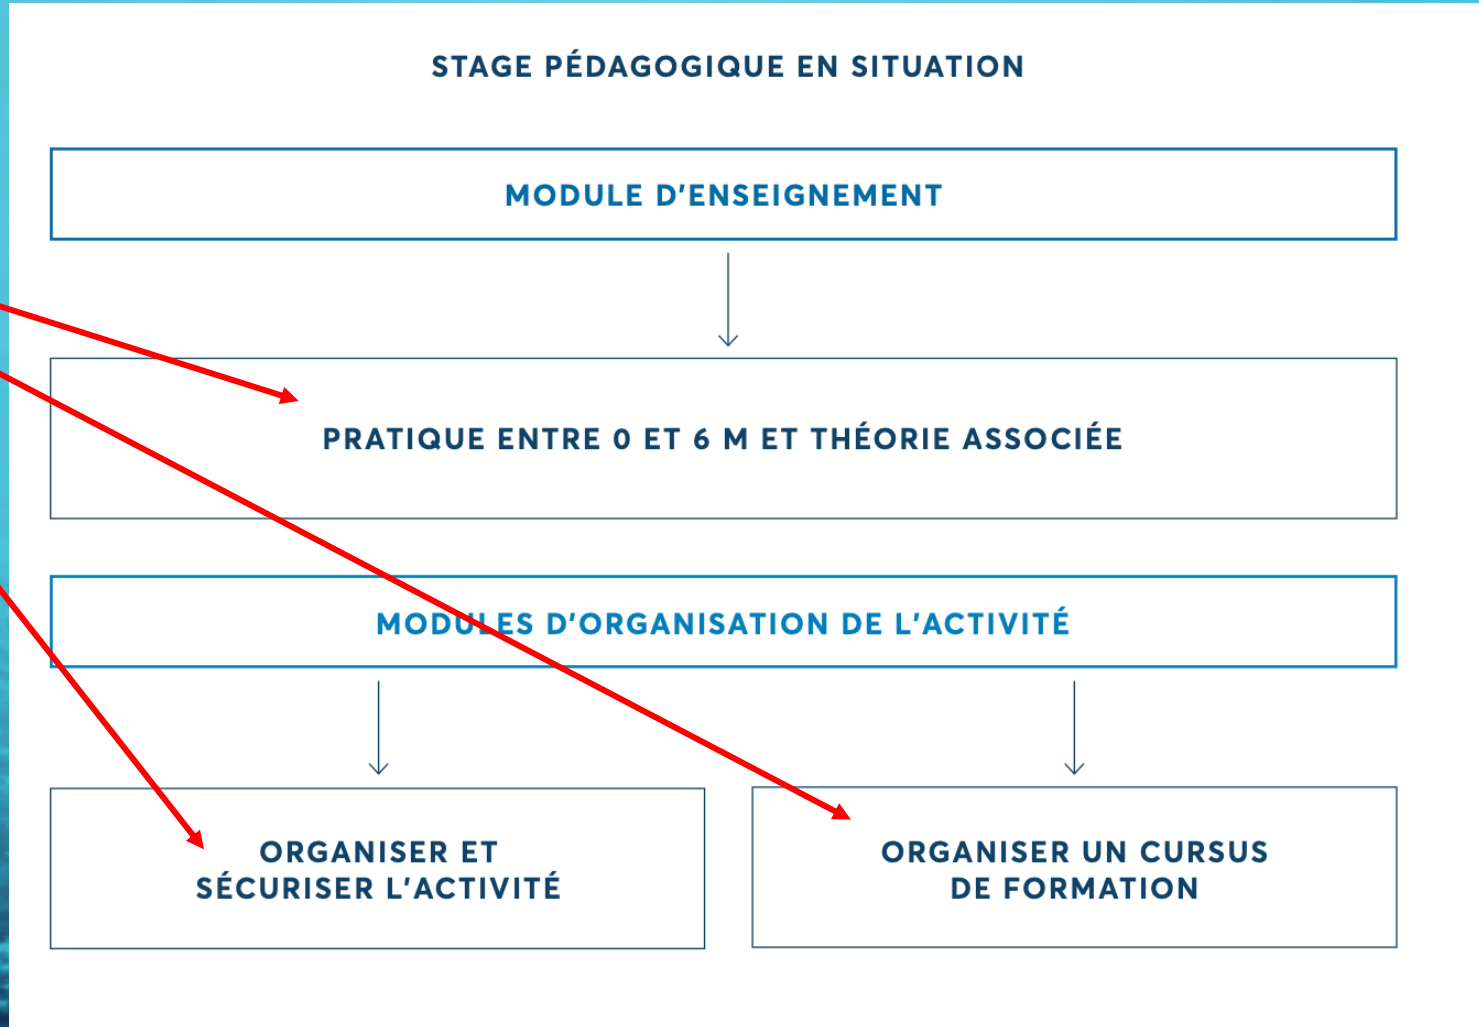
STAGE PÉDAGOGIQUE EN SITUATION

MODULE D'ENSEIGNEMENT

PRATIQUE ENTRE 0 ET 6 M ET THÉORIE ASSOCIÉE

MODULES D'ORGANISATION DE L'ACTIVITÉ

ORGANISER ET SÉCURISER L'ACTIVITÉ

ORGANISER UN CURSUS DE FORMATION